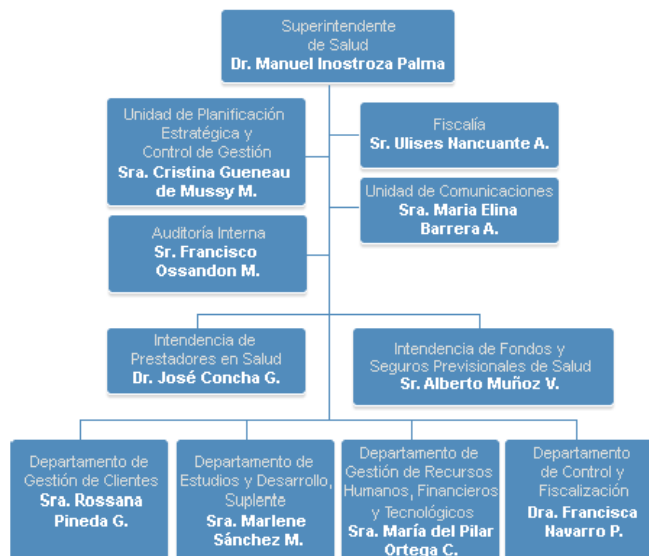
Superintendente de Salud
Dr. Manuel Inostroza Palma

Unidad de Planificación Estratégica y Control de Gestión
Sra. Cristina Gueneau de Mussy M.

Fiscalía
Sr. Ulises Nancuante A.

Unidad de Comunicaciones
Sra. Maria Elina Barrera A.

Auditoría Interna
Sr. Francisco Ossandon M.

Intendencia de Prestadores en Salud
Dr. José Concha G.

Intendencia de Fondos y Seguros Previsionales de Salud
Sr. Alberto Muñoz V.

Departamento de Gestión de Clientes
Sra. Rossana Pineda G.

Departamento de Estudios y Desarrollo, Suplente
Sra. Marlene Sánchez M.

Departamento de Gestión de Recursos Humanos, Financieros y Tecnológicos
Sra. María del Pilar Ortega C.

Departamento de Control y Fiscalización
Dra. Francisca Navarro P.